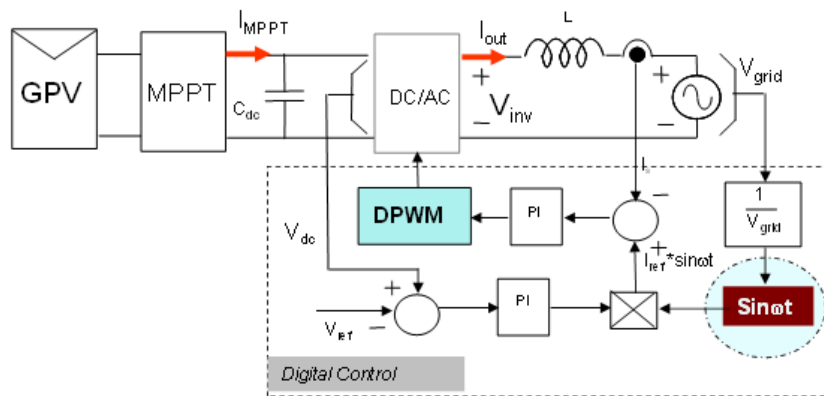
GPV

MPPT

$I_{MPPT}$

$C_{dc}$

DC/AC

$I_{out}$

L

+

$V_{inv}$

+

−

$V_{grid}$

$I_s$

−

DPWM

PI

$\frac{1}{V_{grid}}$

$V_{dc}$

$I_{ref}$ + *sinωt

+

$V_{ref}$ −

PI

Sinωt

Digital Control